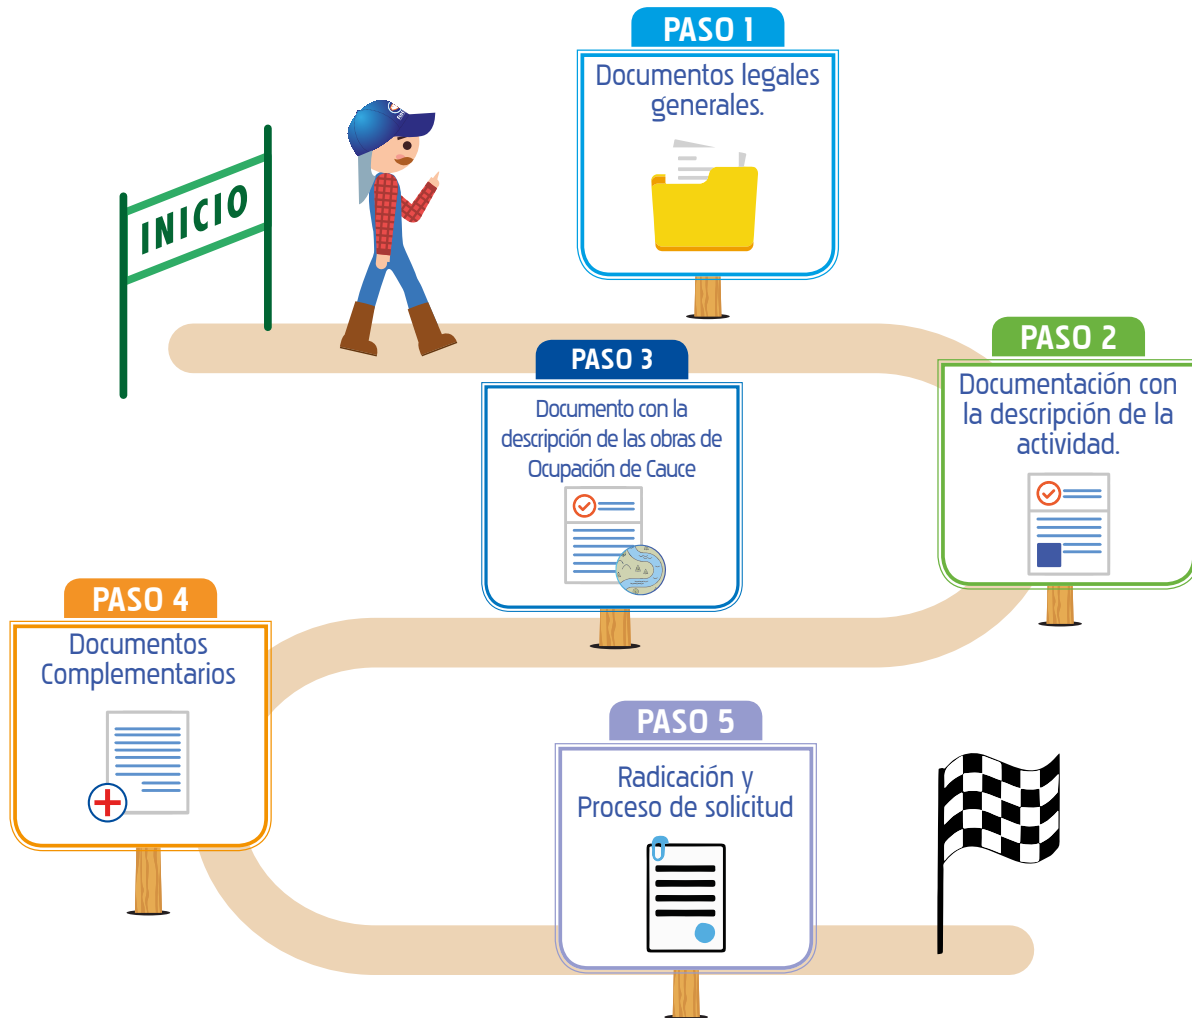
PASO 1
Documentos legales generales.

INICIO

PASO 2
Documentación con la descripción de la actividad.

PASO 3
Documento con la descripción de las obras de Ocupación de Cauce

PASO 4
Documentos Complementarios

PASO 5
Radicación y Proceso de solicitud